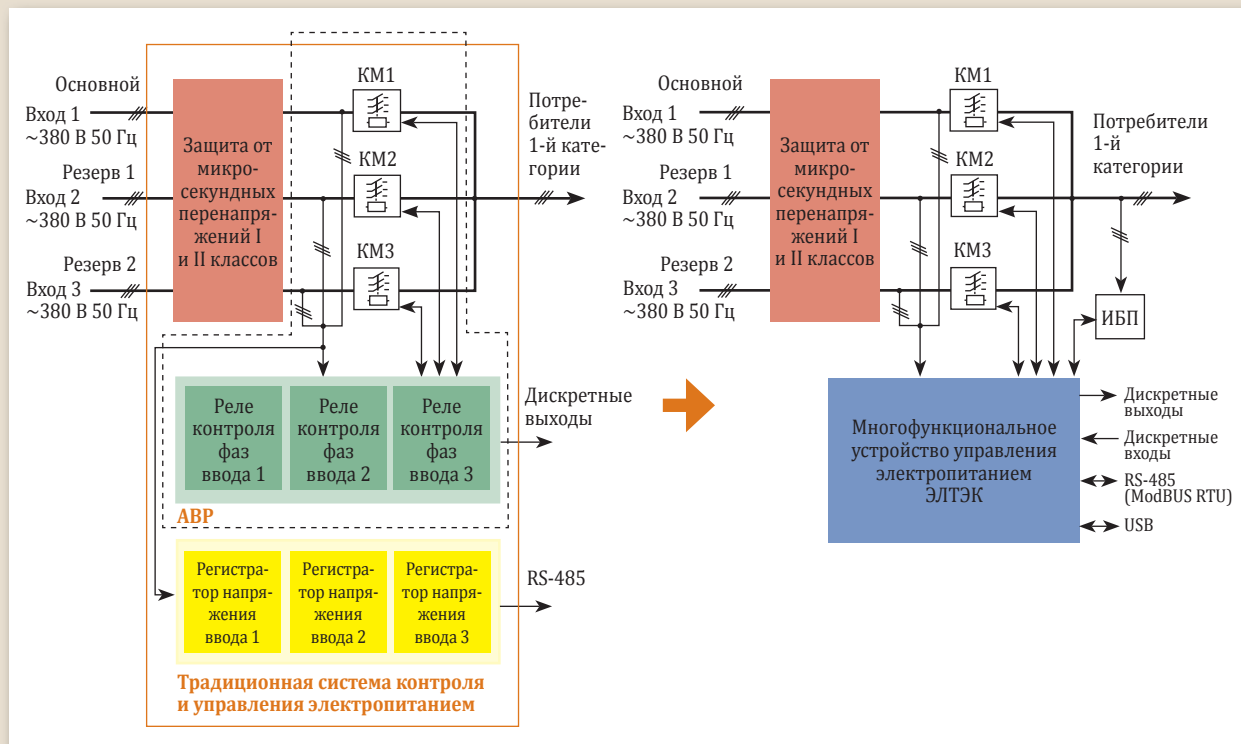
Основной
Вход 1
~380 В 50 Гц

Резерв 1
Вход 2
~380 В 50 Гц

Резерв 2
Вход 3
~380 В 50 Гц

Защита от микросекундных перенапряжений I и II классов

КМ1
КМ2
КМ3

Потребители 1-й категории

Реле контроля фаз ввода 1
Реле контроля фаз ввода 2
Реле контроля фаз ввода 3

Дискретные выходы

АВР

Регистратор напряжения ввода 1
Регистратор напряжения ввода 2
Регистратор напряжения ввода 3

RS-485

Традиционная система контроля и управления электропитанием

Основной
Вход 1
~380 В 50 Гц

Резерв 1
Вход 2
~380 В 50 Гц

Резерв 2
Вход 3
~380 В 50 Гц

Защита от микросекундных перенапряжений I и II классов

КМ1
КМ2
КМ3

Потребители 1-й категории

ИБП

Многофункциональное устройство управления электропитанием ЭЛТЭК

Дискретные выходы
Дискретные входы
RS-485 (ModBUS RTU)
USB